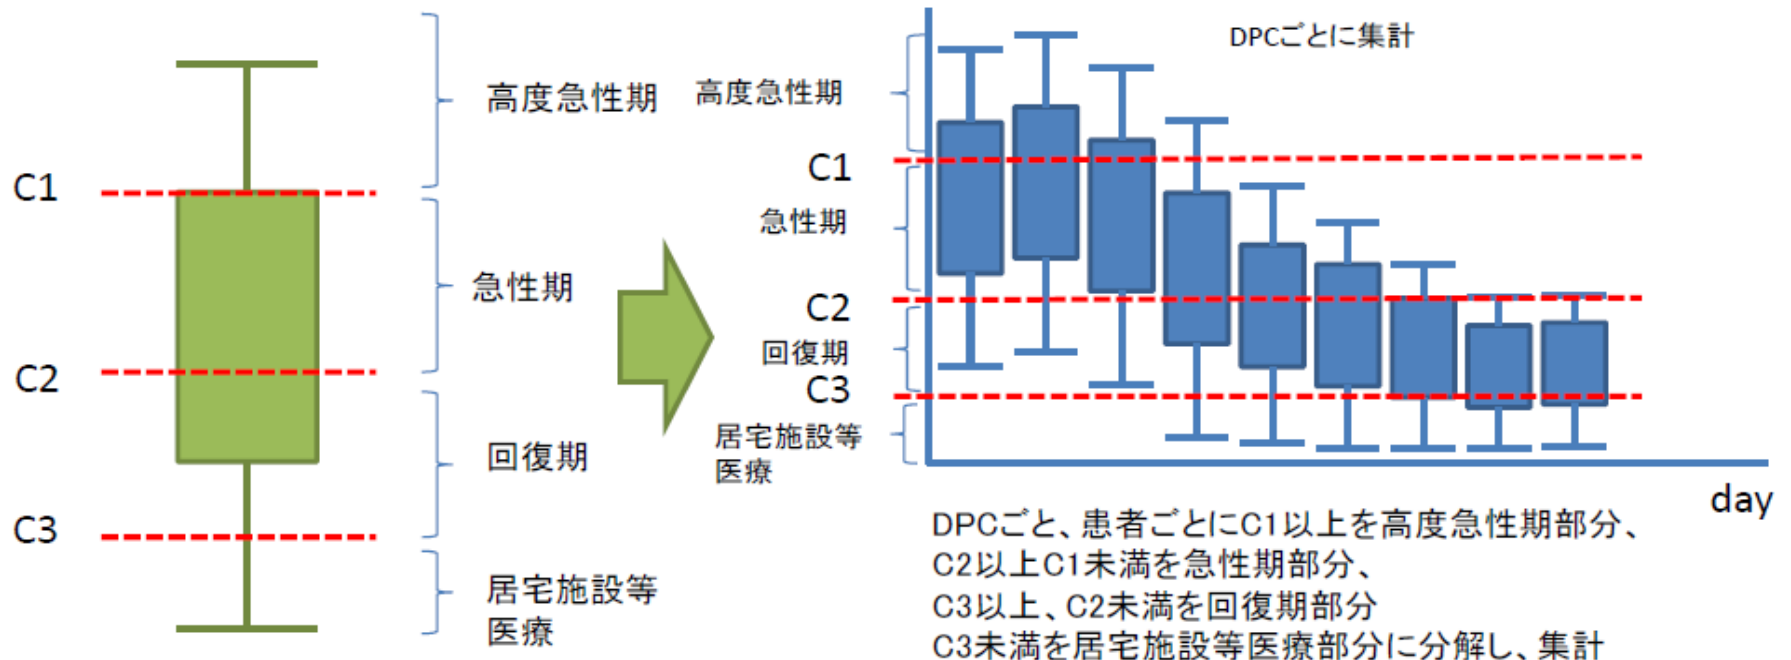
C1

C2

C3

高度急性期

急性期

回復期

居宅施設等医療

DPCごとに集計

高度急性期

C1

急性期

C2

回復期

C3

居宅施設等医療

day

DPCごと、患者ごとにC1以上を高度急性期部分、
C2以上C1未満を急性期部分、
C3以上、C2未満を回復期部分
C3未満を居宅施設等医療部分に分解し、集計